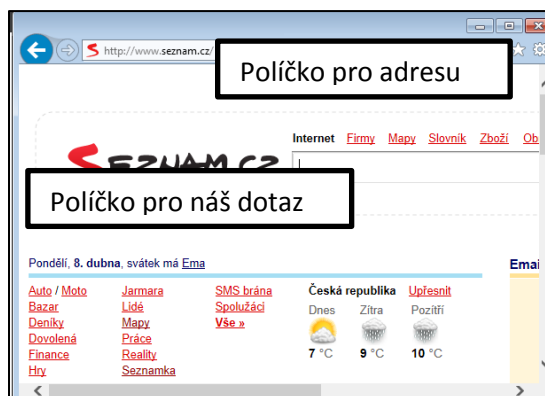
http://www.seznam.cz/

Políčko pro adresu

Internet Firmy Mapy Slovník Zboží Ob

SEZNAM.CZ

Políčko pro náš dotaz

Pondělí, 8. dubna, svátek má Ema

Emai

Auto / Moto
Bazar
Deníky
Dovolená
Finance
Hry

Jarmara
Lidé
Mapy
Práce
Reality
Seznamka

SMS brána
Spolužáci
Vše »

Česká republika Upřesnit
Dnes Zítra Pozítří
7 °C 9 °C 10 °C